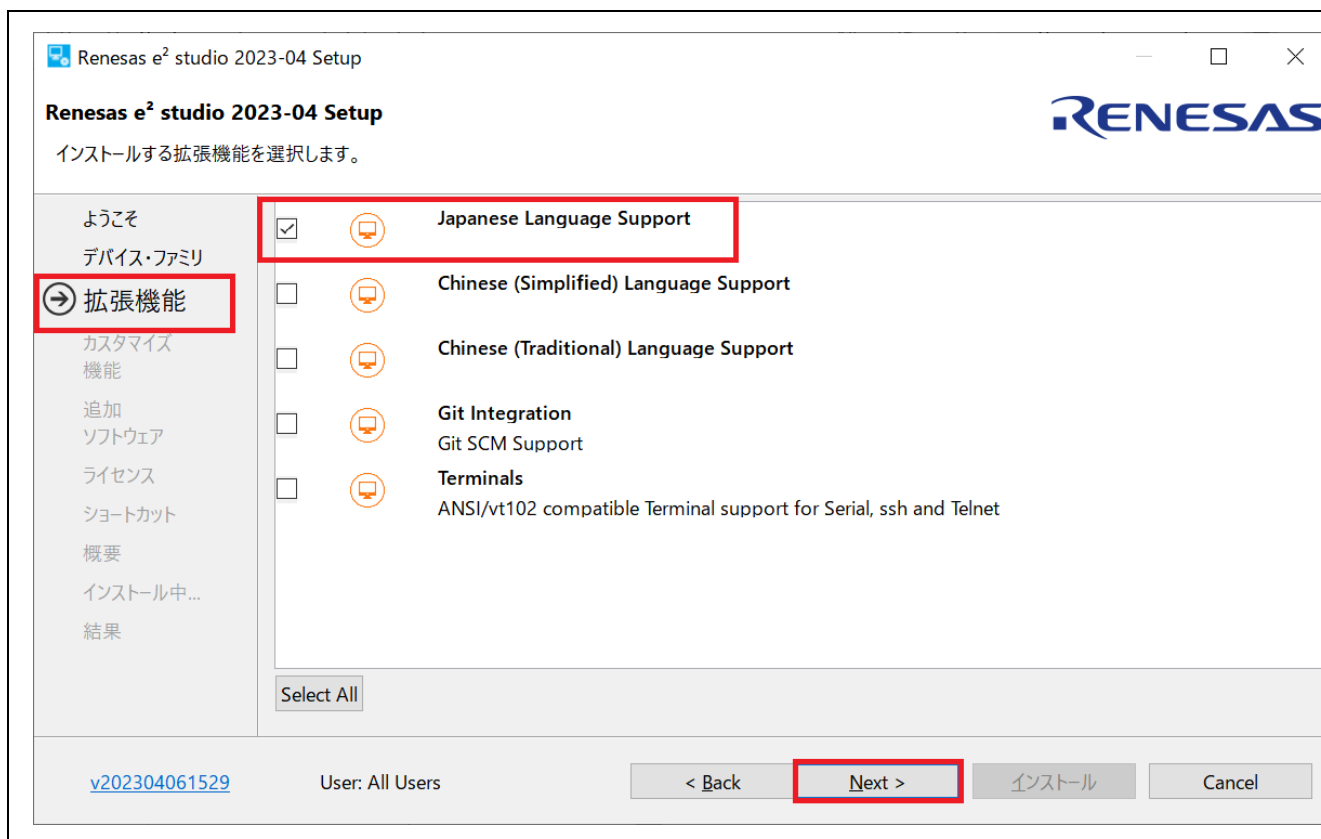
Renesas e² studio 2023-04 Setup

Renesas e² studio 2023-04 Setup

RENESAS

インストールする拡張機能を選択します。

ようこそ
デバイス・ファミリ
拡張機能
カスタマイズ機能
追加ソフトウェア
ライセンス
ショートカット
概要
インストール中...
結果

Japanese Language Support

Chinese (Simplified) Language Support

Chinese (Traditional) Language Support

Git Integration
Git SCM Support

Terminals
ANSI/vt102 compatible Terminal support for Serial, ssh and Telnet

Select All

v202304061529

User: All Users

< Back

Next >

インストール

Cancel